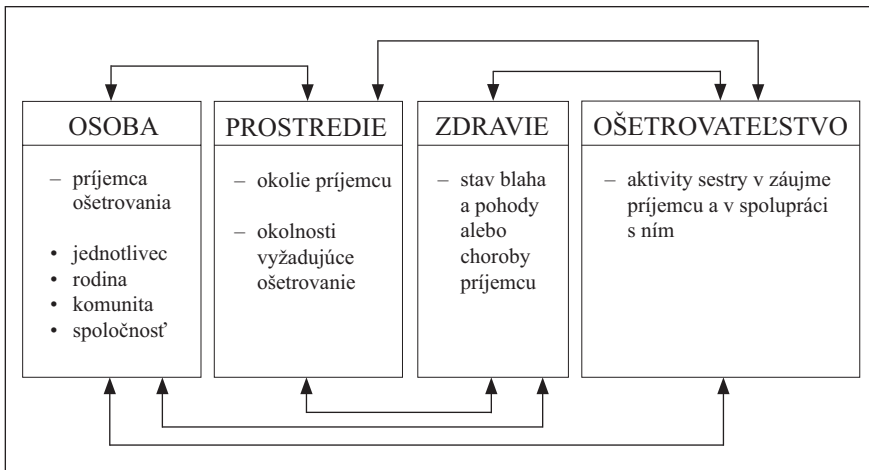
| OSOBA | PROSTREDIE | ZDRAVIE | OŠETROVATEĽSTVO |
|---|---|---|---|
| – príjemca ošetrovania<br>• jednotlivec<br>• rodina<br>• komunita<br>• spoločnosť | – okolie príjemcu<br>– okolnosti vyžadujúce ošetrovanie | – stav blaha a pohody alebo choroby príjemcu | – aktivity sestry v záujme príjemcu a v spolupráci s ním |